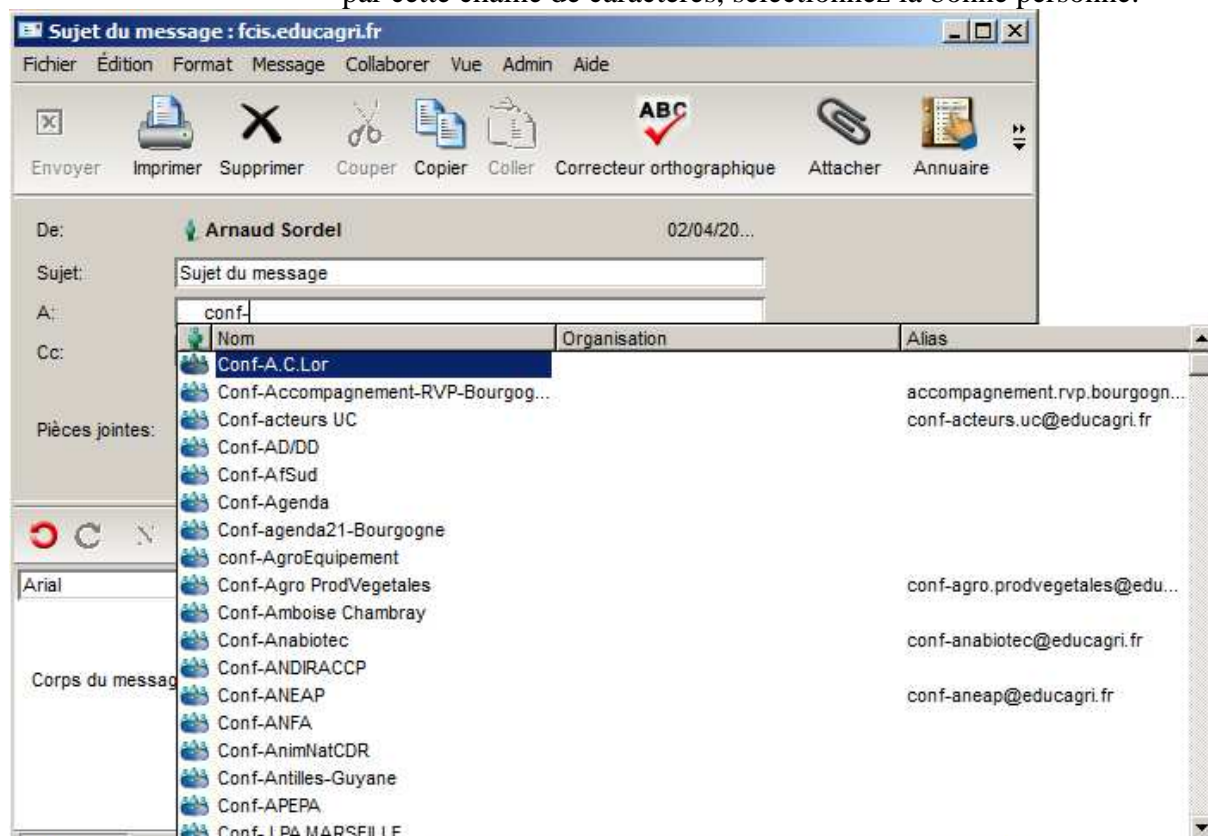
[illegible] par cette chaîne de caractères, sélectionnez la bonne personne.

Sujet du message : fcis.educagri.fr

Fichier Édition Format Message Collaborer Vue Admin Aide

Envoyer Imprimer Supprimer Couper Copier Coller Correcteur orthographique Attacher Annuaire

De: Arnaud Sordel 02/04/20...

Sujet: Sujet du message

A: conf-

Cc:

Pièces jointes:

Arial

Corps du messag

| Nom | Organisation | Alias |
|---|---|---|
| Conf-A.C.Lor | | |
| Conf-Accompagnement-RVP-Bourgog... | | accompagnement.rvp.bourgogn... |
| Conf-acteurs UC | | conf-acteurs.uc@educagri.fr |
| Conf-AD/DD | | |
| Conf-AfSud | | |
| Conf-Agenda | | |
| Conf-agenda21-Bourgogne | | |
| conf-AgroEquipement | | |
| Conf-Agro ProdVegetales | | conf-agro.prodvegetales@edu... |
| Conf-Amboise Chambray | | |
| Conf-Anabiotec | | conf-anabiotec@educagri.fr |
| Conf-ANDIRACCP | | |
| Conf-ANEAP | | conf-aneap@educagri.fr |
| Conf-ANFA | | |
| Conf-AnimNatCDR | | |
| Conf-Antilles-Guyane | | |
| Conf-APEPA | | |
| Conf-LPA MARSEILLE | | |